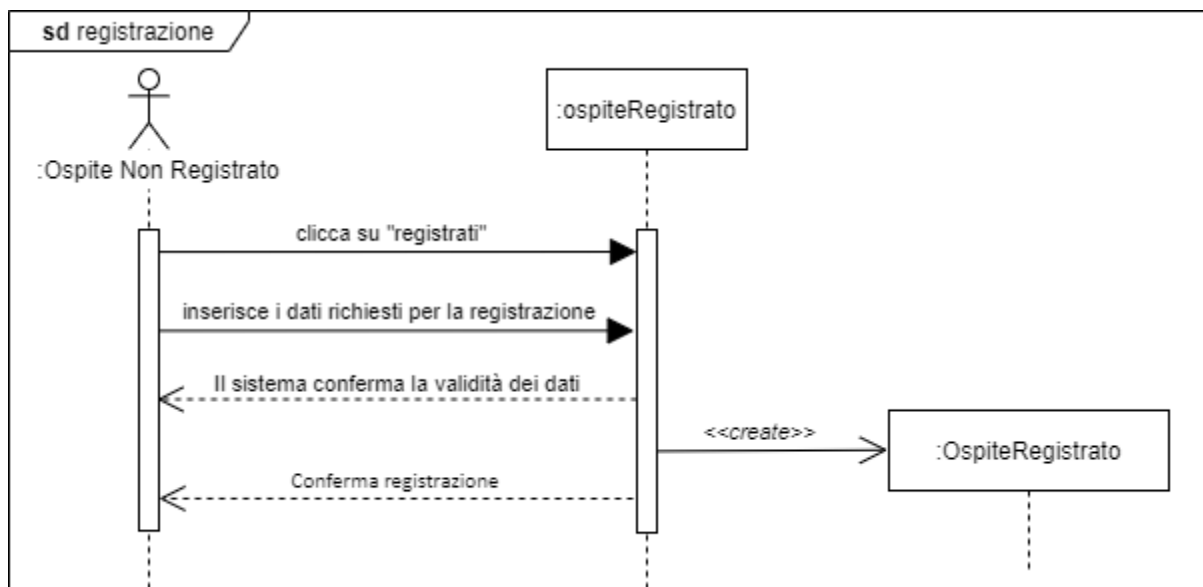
sd registrazione

:Ospite Non Registrato

:ospiteRegistrato

clicca su "registrati"

inserisce i dati richiesti per la registrazione

Il sistema conferma la validità dei dati

<<create>>

:OspiteRegistrato

Conferma registrazione